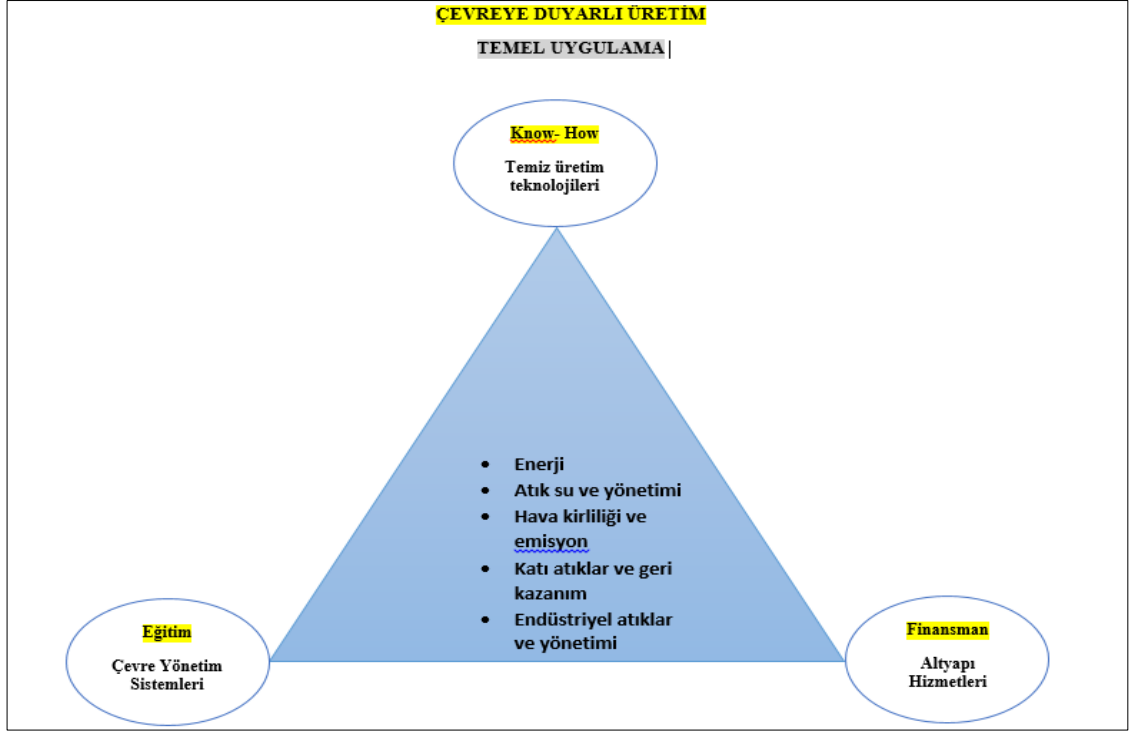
ÇEVREYE DUYARLI ÜRETİM

TEMEL UYGULAMA

Know- How

Temiz üretim teknolojileri

- Enerji
- Atık su ve yönetimi
- Hava kirliliği ve emisyon
- Katı atıklar ve geri kazanım
- Endüstriyel atıklar ve yönetimi

Eğitim

Çevre Yönetim Sistemleri

Finansman

Altyapı Hizmetleri